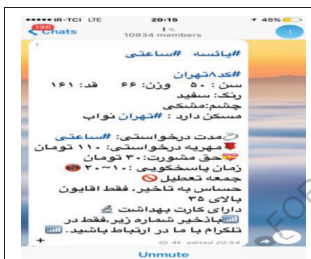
●●●●● IR-TCI LTE 20:15 45%
Chats
10934 members

#یائسه #ساعتی

#کد۶تهران
سن: ۵۰ وزن: ۶۶ قد: ۱۶۱
رنگ: سفید
چشم: مشکی
مسکن دارد: #تهران نواب

مدت درخواستی: #ساعتی
مهریه درخواستی: ۱۱۰ تومان
حق مشورت: ۳۰ تومان
زمان پاسخگویی: ۱۰ تا ۲۰
جمعه تعطیل
حساس به تاخیر، فقط اقایون بالای ۳۵
دارای کارت بهداشت
باذکر شماره زیر، فقط در تلگرام با ما در ارتباط باشید.

46 edited 20:54

Unmute